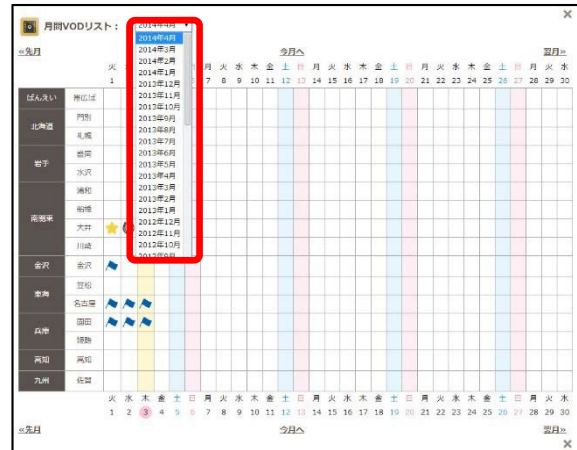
月間VODリスト：2014年4月

2014年4月
2014年3月
2014年2月
2014年1月
2013年12月
2013年11月
2013年10月
2013年9月
2013年8月
2013年7月
2013年6月
2013年5月
2013年4月
2013年3月
2013年2月
2013年1月
2012年12月
2012年11月
2012年10月
2012年9月

«先月　今月へ　翌月»

| | | 火 | 水 | 木 | 金 | 土 | 日 | 月 | 火 | 水 | 木 | 金 | 土 | 日 | 月 | 火 | 水 | 木 | 金 | 土 | 日 | 月 | 火 | 水 | 木 | 金 | 土 | 日 | 月 | 火 | 水 |
|---|---|---|---|---|---|---|---|---|---|---|---|---|---|---|---|---|---|---|---|---|---|---|---|---|---|---|---|---|---|---|---|
| | | 1 | | | | | | 7 | 8 | 9 | 10 | 11 | 12 | 13 | 14 | 15 | 16 | 17 | 18 | 19 | 20 | 21 | 22 | 23 | 24 | 25 | 26 | 27 | 28 | 29 | 30 |
| ばんえい | 帯広ば | | | | | | | | | | | | | | | | | | | | | | | | | | | | | | |
| 北海道 | 門別 | | | | | | | | | | | | | | | | | | | | | | | | | | | | | | |
| | 札幌 | | | | | | | | | | | | | | | | | | | | | | | | | | | | | | |
| 岩手 | 盛岡 | | | | | | | | | | | | | | | | | | | | | | | | | | | | | | |
| | 水沢 | | | | | | | | | | | | | | | | | | | | | | | | | | | | | | |
| 南関東 | 浦和 | | | | | | | | | | | | | | | | | | | | | | | | | | | | | | |
| | 船橋 | | | | | | | | | | | | | | | | | | | | | | | | | | | | | | |
| | 大井 | | | | | | | | | | | | | | | | | | | | | | | | | | | | | | |
| | 川崎 | | | | | | | | | | | | | | | | | | | | | | | | | | | | | | |
| 金沢 | 金沢 | | | | | | | | | | | | | | | | | | | | | | | | | | | | | | |
| 東海 | 笠松 | | | | | | | | | | | | | | | | | | | | | | | | | | | | | | |
| | 名古屋 | | | | | | | | | | | | | | | | | | | | | | | | | | | | | | |
| 兵庫 | 園田 | | | | | | | | | | | | | | | | | | | | | | | | | | | | | | |
| | 姫路 | | | | | | | | | | | | | | | | | | | | | | | | | | | | | | |
| 高知 | 高知 | | | | | | | | | | | | | | | | | | | | | | | | | | | | | | |
| 九州 | 佐賀 | | | | | | | | | | | | | | | | | | | | | | | | | | | | | | |
| | | 火 | 水 | 木 | 金 | 土 | 日 | 月 | 火 | 水 | 木 | 金 | 土 | 日 | 月 | 火 | 水 | 木 | 金 | 土 | 日 | 月 | 火 | 水 | 木 | 金 | 土 | 日 | 月 | 火 | 水 |
| | | 1 | 2 | 3 | 4 | 5 | 6 | 7 | 8 | 9 | 10 | 11 | 12 | 13 | 14 | 15 | 16 | 17 | 18 | 19 | 20 | 21 | 22 | 23 | 24 | 25 | 26 | 27 | 28 | 29 | 30 |

«先月　今月へ　翌月»